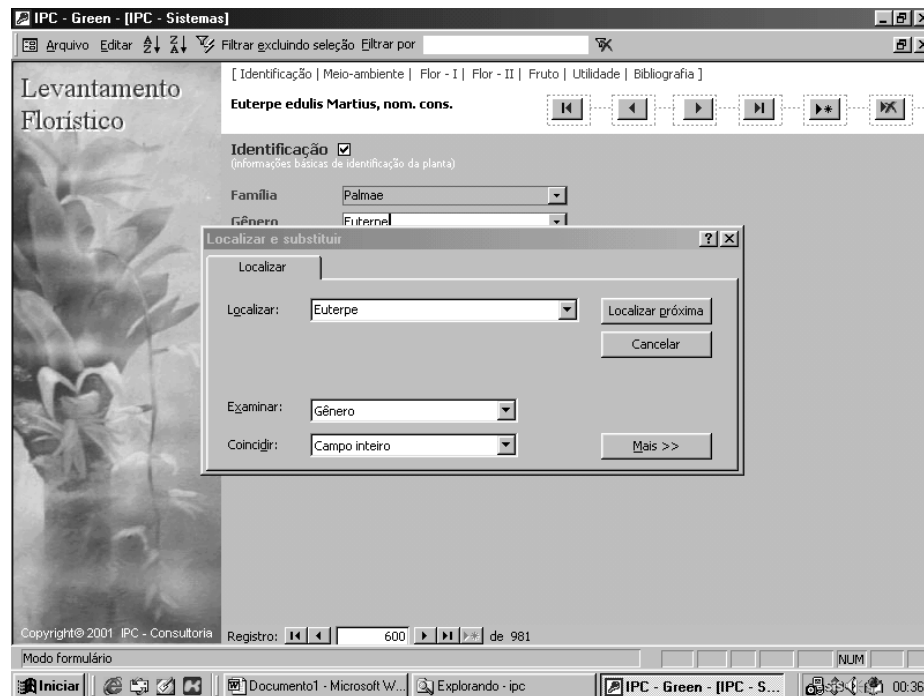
IPC - Green - [IPC - Sistemas]

Arquivo Editar Filtrar excluindo seleção Filtrar por

Levantamento Florístico

[ Identificação | Meio-ambiente | Flor - I | Flor - II | Fruto | Utilidade | Bibliografia ]

Euterpe edulis Martius, nom. cons.

Identificação ☑
(informações básicas de identificação da planta)

Família Palmae

Gênero Euterpe

Localizar e substituir ? X

Localizar

Localizar: Euterpe

Localizar próxima

Cancelar

Examinar: Gênero

Coincidir: Campo inteiro

Mais >>

Copyright© 2001 IPC - Consultoria

Registro: 600 de 981

Modo formulário

NUM

Iniciar Documento1 - Microsoft W... Explorando - ipc IPC - Green - [IPC - S... 00:36